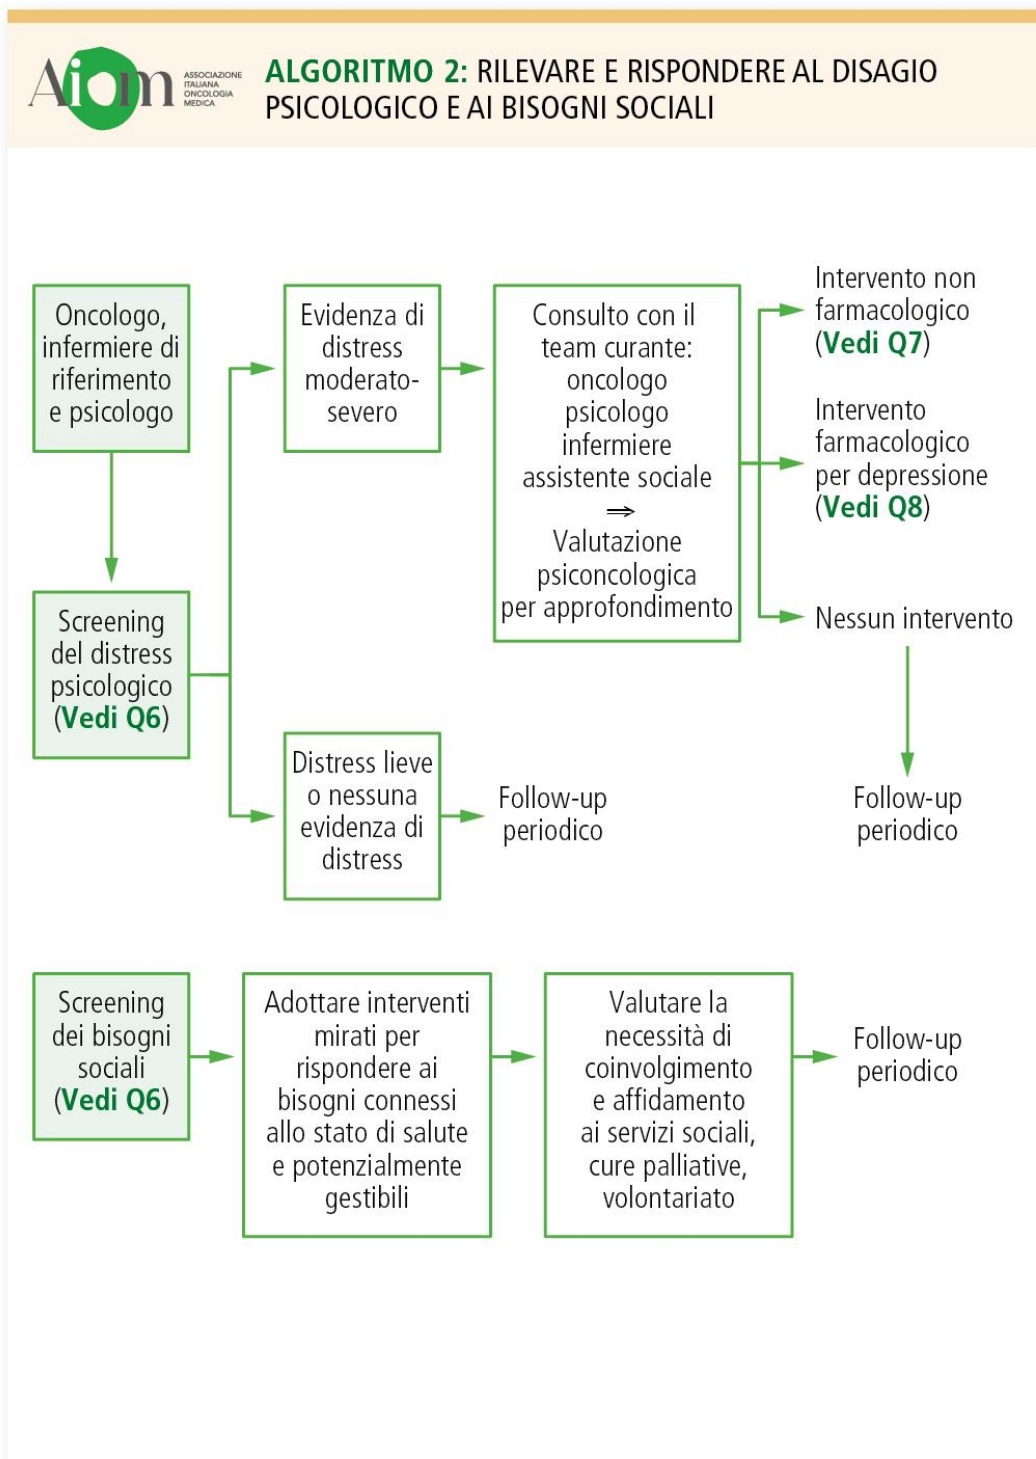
Aiom ASSOCIAZIONE ITALIANA ONCOLOGIA MEDICA

ALGORITMO 2: RILEVARE E RISPONDERE AL DISAGIO PSICOLOGICO E AI BISOGNI SOCIALI

Oncologo, infermiere di riferimento e psicologo

Screening del distress psicologico (Vedi Q6)

Evidenza di distress moderato-severo

Distress lieve o nessuna evidenza di distress

Follow-up periodico

Consulto con il team curante: oncologo psicologo infermiere assistente sociale $\Rightarrow$ Valutazione psiconcologica per approfondimento

Intervento non farmacologico (Vedi Q7)

Intervento farmacologico per depressione (Vedi Q8)

Nessun intervento

Follow-up periodico

Screening dei bisogni sociali (Vedi Q6)

Adottare interventi mirati per rispondere ai bisogni connessi allo stato di salute e potenzialmente gestibili

Valutare la necessità di coinvolgimento e affidamento ai servizi sociali, cure palliative, volontariato

Follow-up periodico